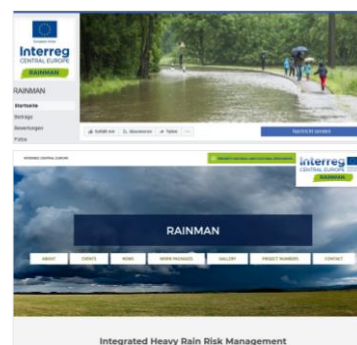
Interreg
CENTRAL EUROPE
RAINMAN

RAINMAN
Startseite
Beiträge
Bewertungen
Fotos

Gefällt mir
Abonnieren
Teilen
...

Nachricht senden

Interreg
CENTRAL EUROPE
RAINMAN

RAINMAN

ABOUT
EVENTS
NEWS
WORK PACKAGES
GALLERY
PROJECT PARTNERS
CONTACT

Integrated Heavy Rain Risk Management